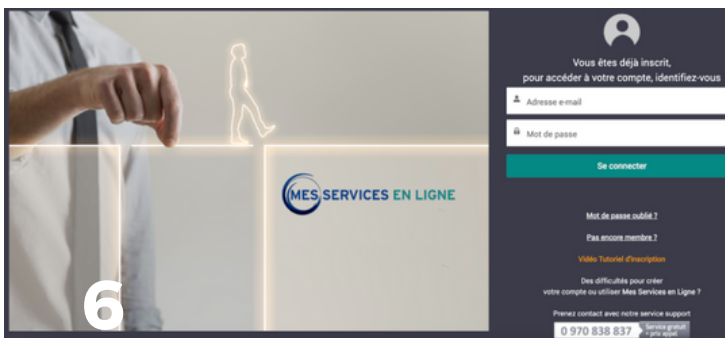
MES SERVICES EN LIGNE

6

Vous êtes déjà inscrit, pour accéder à votre compte, identifiez-vous

Adresse e-mail

Mot de passe

Se connecter

Mot de passe oublié ?

Pas encore membre ?

Vidéo Tutoriel d'inscription

Des difficultés pour créer votre compte ou utiliser Mes Services en Ligne ?

Prenez contact avec notre service support

0 970 838 837 Service gratuit + prix appel